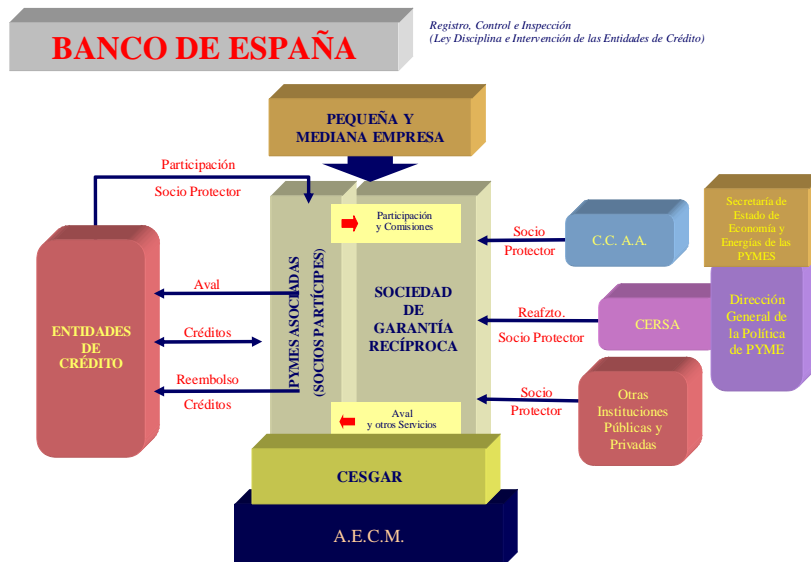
BANCO DE ESPAÑA

Registro, Control e Inspección
(Ley Disciplina e Intervención de las Entidades de Crédito)

PEQUEÑA Y MEDIANA EMPRESA

Participación
Socio Protector

ENTIDADES DE CRÉDITO

Aval
Créditos
Reembolso
Créditos

PYMES ASOCIADAS (SOCIOS PARTÍCIPES)

Participación y Comisiones

SOCIEDAD DE GARANTÍA RECÍPROCA

Aval y otros Servicios

Socio Protector
C.C. A.A.

Secretaría de Estado de Economía y Energías de las PYMES

Reafzto. Socio Protector
CERSA

Dirección General de la Política de PYME

Socio Protector
Otras Instituciones Públicas y Privadas

CESGAR

A.E.C.M.